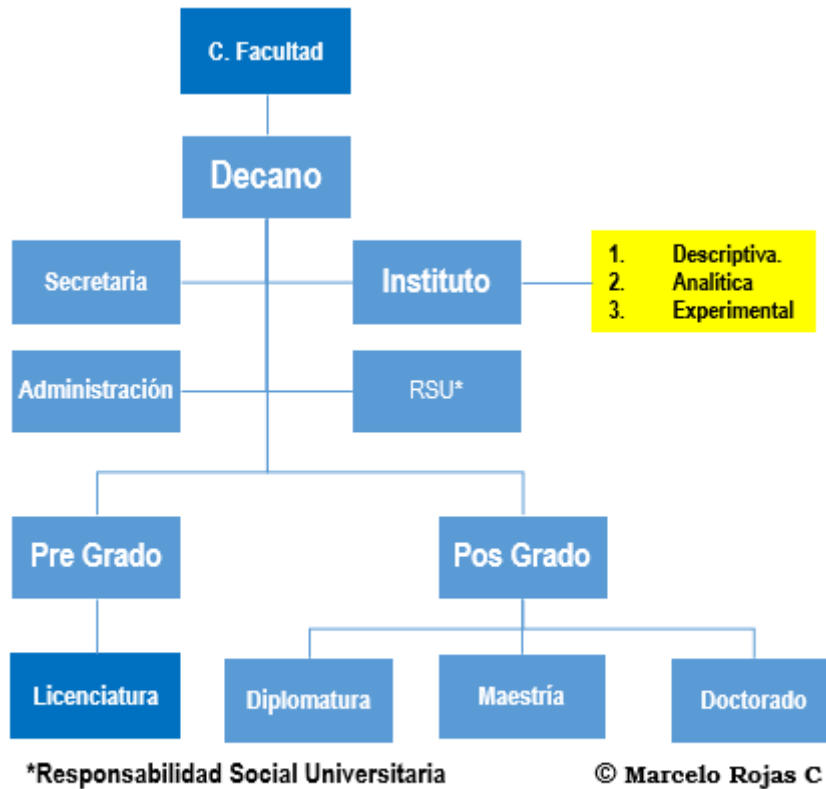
C. Facultad

Decano

Secretaria

Instituto

1. Descriptiva.
2. Analítica
3. Experimental

Administración

RSU*

Pre Grado

Pos Grado

Licenciatura

Diplomatura

Maestría

Doctorado

*Responsabilidad Social Universitaria

© Marcelo Rojas C